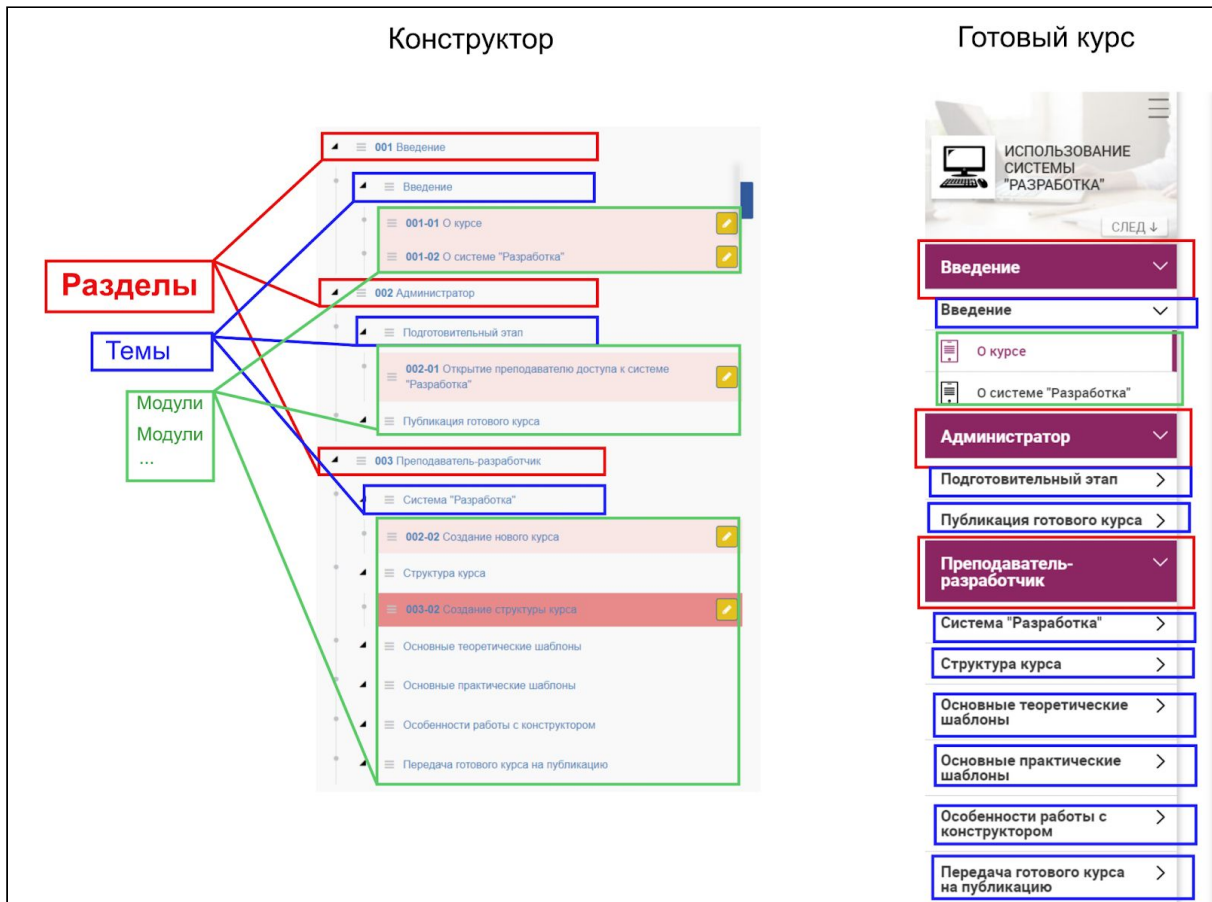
Конструктор

Готовый курс

Разделы

Темы

Модули
Модули
...

001 Введение
Введение
001-01 О курсе
001-02 О системе "Разработка"
002 Администратор
Подготовительный этап
002-01 Открытие преподавателю доступа к системе "Разработка"
Публикация готового курса
003 Преподаватель-разработчик
Система "Разработка"
002-02 Создание нового курса
Структура курса
003-02 Создание структуры курса
Основные теоретические шаблоны
Основные практические шаблоны
Особенности работы с конструктором
Передача готового курса на публикацию

ИСПОЛЬЗОВАНИЕ СИСТЕМЫ "РАЗРАБОТКА"
СЛЕД ↓
Введение
Введение
О курсе
О системе "Разработка"
Администратор
Подготовительный этап
Публикация готового курса
Преподаватель-разработчик
Система "Разработка"
Структура курса
Основные теоретические шаблоны
Основные практические шаблоны
Особенности работы с конструктором
Передача готового курса на публикацию